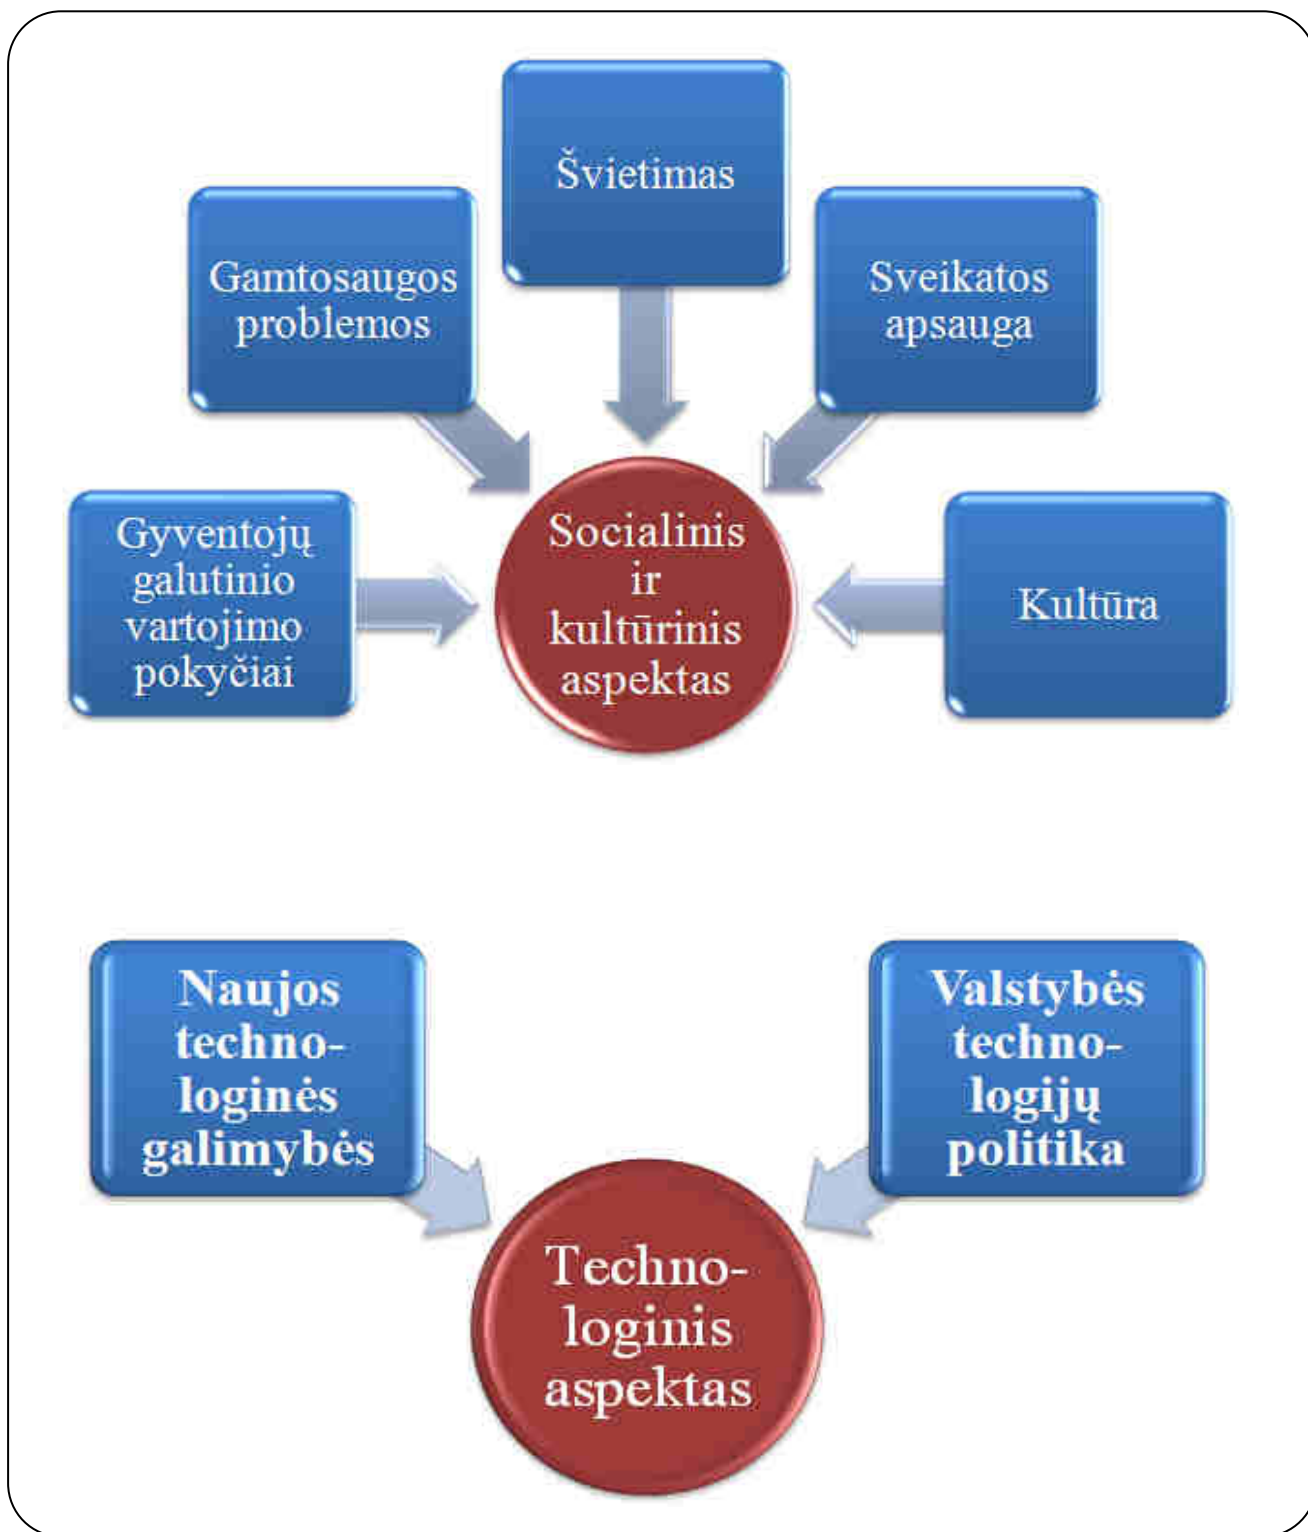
Švietimas

Gamtosaugos problemos

Sveikatos apsauga

Gyventojų galutinio vartojimo pokyčiai

Socialinis ir kultūrinis aspektas

Kultūra

Naujos technologinės galimybės

Valstybės technologijų politika

Technologinis aspektas